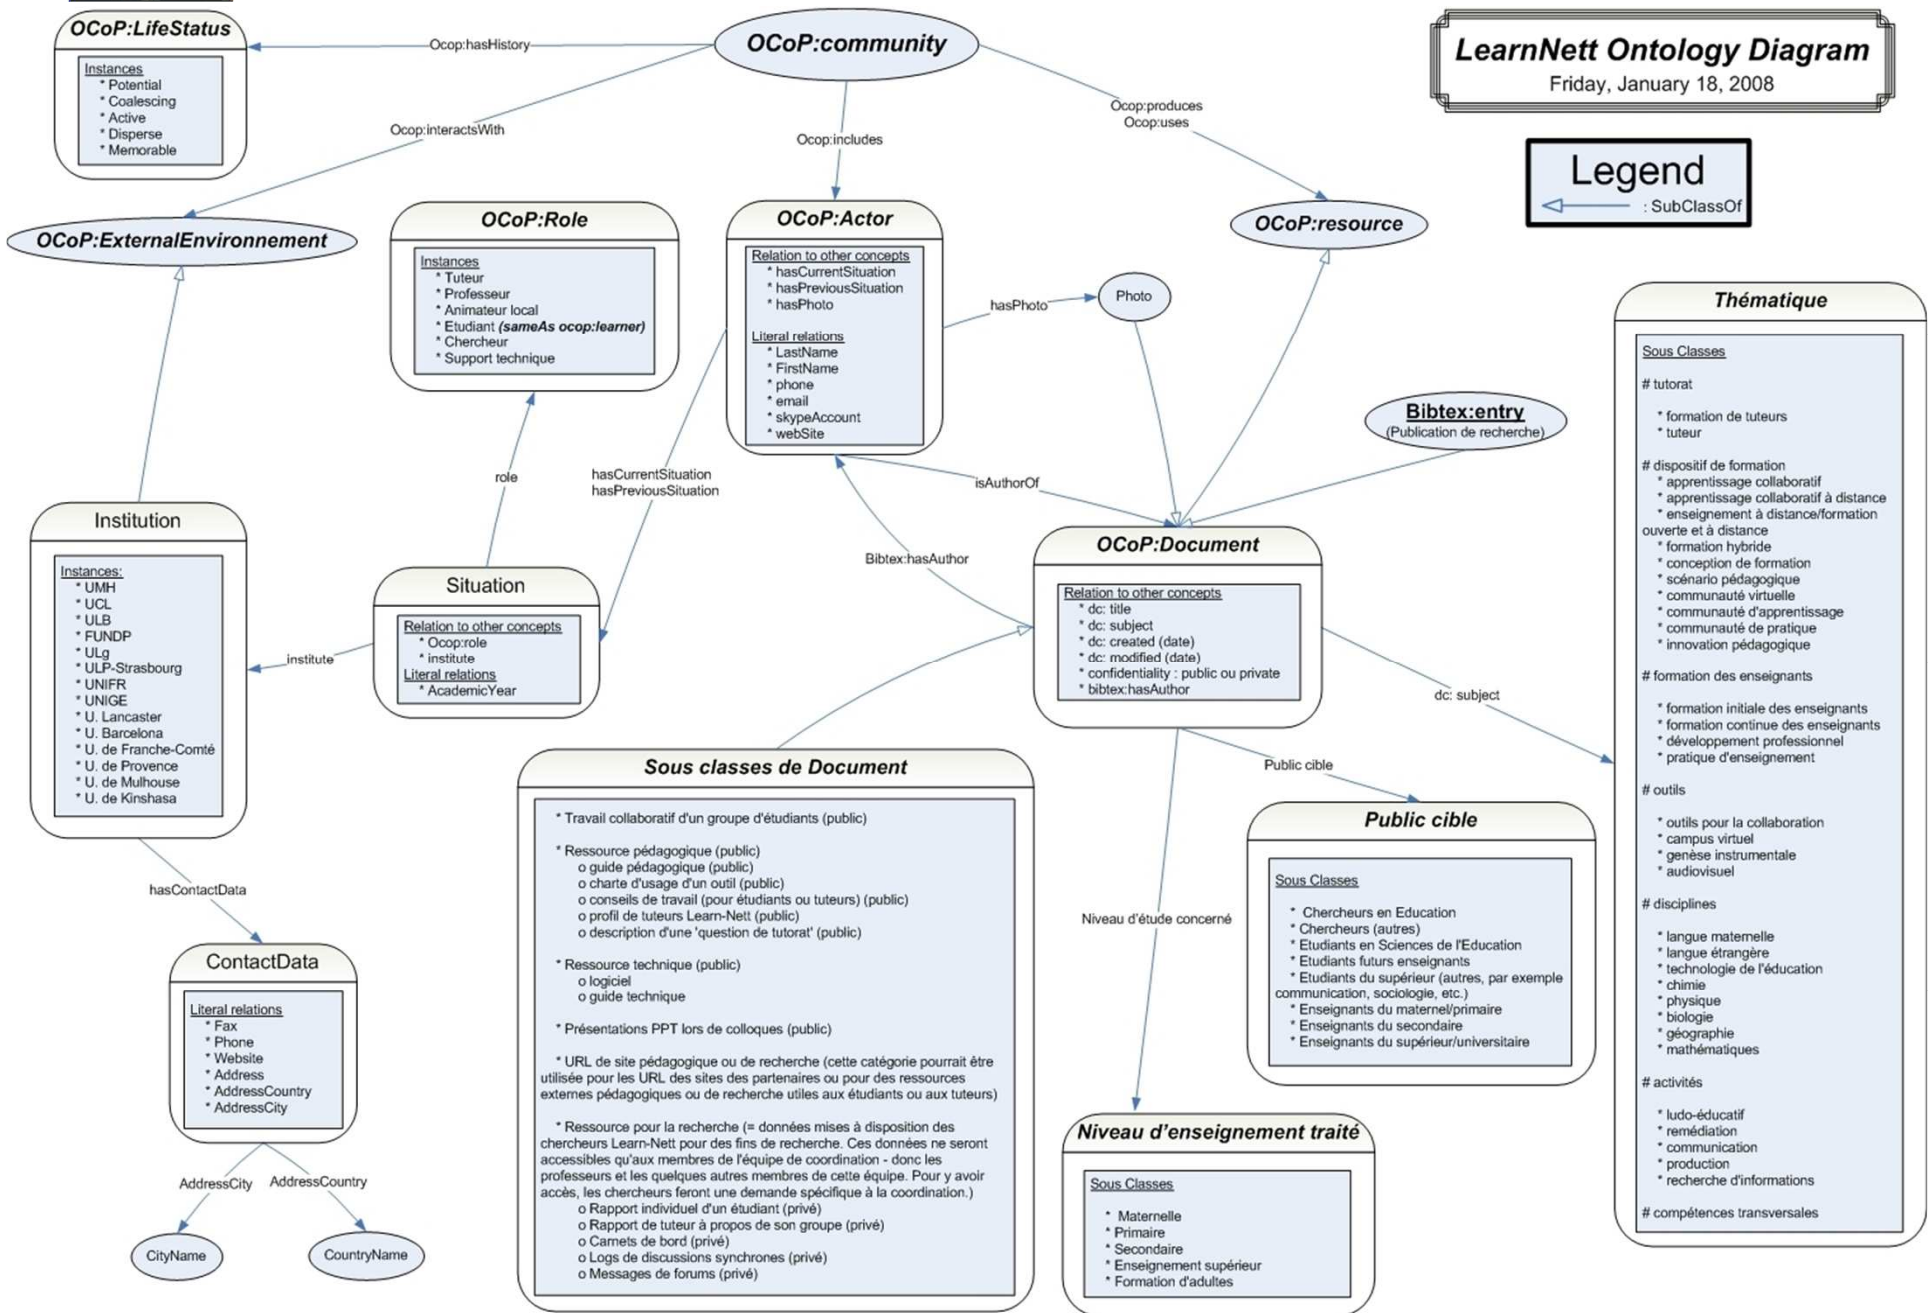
OCoP:LifeStatus

Instances
* Potential
* Coalescing
* Active
* Disperse
* Memorable

Ocop:hasHistory

OCoP:community

LearnNett Ontology Diagram
Friday, January 18, 2008

Legend
: SubClassOf

Ocop:interactsWith

Ocop:includes

Ocop:produces
Ocop:uses

OCoP:ExternalEnvironnement

OCoP:Role

Instances
* Tuteur
* Professeur
* Animateur local
* Etudiant (sameAs ocop:learner)
* Chercheur
* Support technique

OCoP:Actor

Relation to other concepts
* hasCurrentSituation
* hasPreviousSituation
* hasPhoto

Literal relations
* LastName
* FirstName
* phone
* email
* skypeAccount
* webSite

OCoP:resource

hasPhoto

Photo

Thématique

Sous Classes

# tutorat

* formation de tuteurs
* tuteur

# dispositif de formation
* apprentissage collaboratif
* apprentissage collaboratif à distance
* enseignement à distance/formation ouverte et à distance
* formation hybride
* conception de formation
* scénario pédagogique
* communauté virtuelle
* communauté d'apprentissage
* communauté de pratique
* innovation pédagogique

# formation des enseignants

* formation initiale des enseignants
* formation continue des enseignants
* développement professionnel
* pratique d'enseignement

# outils

* outils pour la collaboration
* campus virtuel
* genèse instrumentale
* audiovisuel

# disciplines

* langue maternelle
* langue étrangère
* technologie de l'éducation
* chimie
* physique
* biologie
* géographie
* mathématiques

# activités

* ludo-éducatif
* remédiation
* communication
* production
* recherche d'informations

# compétences transversales

Bibtex:entry
(Publication de recherche)

role

hasCurrentSituation
hasPreviousSituation

isAuthorOf

Institution

Instances:
* UMH
* UCL
* ULB
* FUNDP
* ULg
* ULP-Strasbourg
* UNIFR
* UNIGE
* U. Lancaster
* U. Barcelona
* U. de Franche-Comté
* U. de Provence
* U. de Mulhouse
* U. de Kinshasa

Bibtex:hasAuthor

Situation

Relation to other concepts
* Ocop:role
* institute
Literal relations
* AcademicYear

institute

OCoP:Document

Relation to other concepts
* dc: title
* dc: subject
* dc: created (date)
* dc: modified (date)
* confidentiality : public ou private
* bibtex:hasAuthor

dc: subject

Sous classes de Document

* Travail collaboratif d'un groupe d'étudiants (public)

* Ressource pédagogique (public)
o guide pédagogique (public)
o charte d'usage d'un outil (public)
o conseils de travail (pour étudiants ou tuteurs) (public)
o profil de tuteurs Learn-Nett (public)
o description d'une 'question de tutorat' (public)

* Ressource technique (public)
o logiciel
o guide technique

* Présentations PPT lors de colloques (public)

* URL de site pédagogique ou de recherche (cette catégorie pourrait être utilisée pour les URL des sites des partenaires ou pour des ressources externes pédagogiques ou de recherche utiles aux étudiants ou aux tuteurs)

* Ressource pour la recherche (= données mises à disposition des chercheurs Learn-Nett pour des fins de recherche. Ces données ne seront accessibles qu'aux membres de l'équipe de coordination - donc les professeurs et les quelques autres membres de cette équipe. Pour y avoir accès, les chercheurs feront une demande spécifique à la coordination.)
o Rapport individuel d'un étudiant (privé)
o Rapport de tuteur à propos de son groupe (privé)
o Carnets de bord (privé)
o Logs de discussions synchrones (privé)
o Messages de forums (privé)

Public cible

Public cible

Sous Classes

* Chercheurs en Education
* Chercheurs (autres)
* Etudiants en Sciences de l'Education
* Etudiants futurs enseignants
* Etudiants du supérieur (autres, par exemple communication, sociologie, etc.)
* Enseignants du maternel/primaire
* Enseignants du secondaire
* Enseignants du supérieur/universitaire

Niveau d'étude concerné

hasContactData

ContactData

Literal relations
* Fax
* Phone
* Website
* Address
* AddressCountry
* AddressCity

AddressCity
AddressCountry

CityName
CountryName

Niveau d'enseignement traité

Sous Classes

* Maternelle
* Primaire
* Secondaire
* Enseignement supérieur
* Formation d'adultes